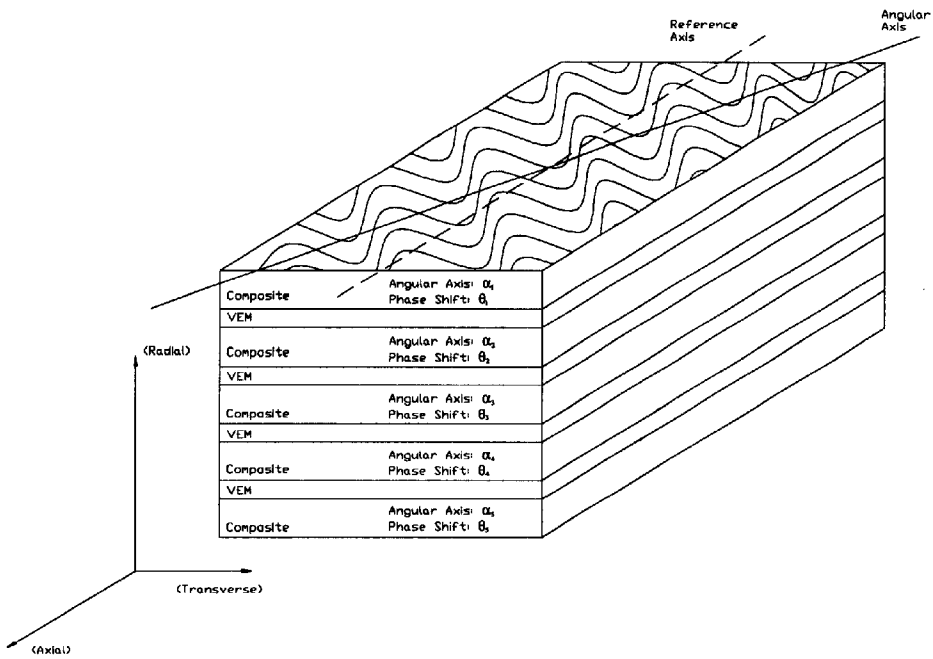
Reference Axis

Angular Axis

Composite | Angular Axis: $\alpha_1$ Phase Shift: $\theta_1$

VEM

Composite | Angular Axis: $\alpha_2$ Phase Shift: $\theta_2$

VEM

Composite | Angular Axis: $\alpha_3$ Phase Shift: $\theta_3$

VEM

Composite | Angular Axis: $\alpha_4$ Phase Shift: $\theta_4$

VEM

Composite | Angular Axis: $\alpha_5$ Phase Shift: $\theta_5$

(Radial)

(Transverse)

(Axial)